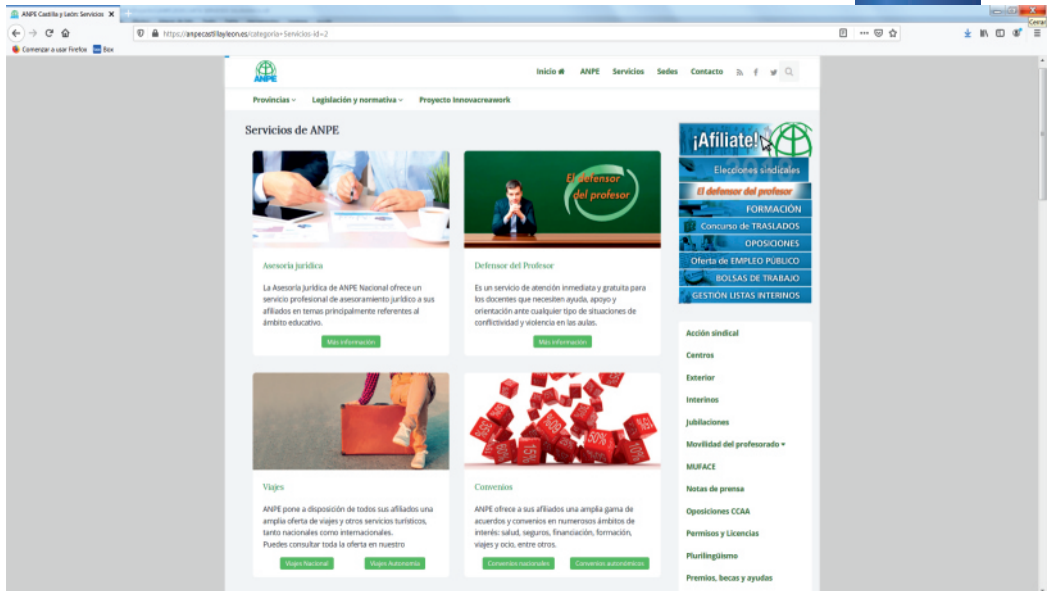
ANPE Castilla y León: Servicios ×

https://anpecastillayleon.es/categoria-Servicios-id=2

Comenzar a usar Firefox Box

Cerrar

ANPE

Inicio ANPE Servicios Sedes Contacto

Provincias Legislación y normativa Proyecto Innovacreawork

Servicios de ANPE

Asesoría jurídica

La Asesoría Jurídica de ANPE Nacional ofrece un servicio profesional de asesoramiento jurídico a sus afiliados en temas principalmente referentes al ámbito educativo.

Más información

El defensor del profesor

Defensor del Profesor

Es un servicio de atención inmediata y gratuita para los docentes que necesiten ayuda, apoyo y orientación ante cualquier tipo de situaciones de conflictividad y violencia en las aulas.

Más información

Viajes

ANPE pone a disposición de todos sus afiliados una amplia oferta de viajes y otros servicios turísticos, tanto nacionales como internacionales.
Puedes consultar toda la oferta en nuestro

Viajes Nacional Viajes Autonomía

Convenios

ANPE ofrece a sus afiliados una amplia gama de acuerdos y convenios en numerosos ámbitos de interés: salud, seguros, financiación, formación, viajes y ocio, entre otros.

Convenios nacionales Convenios autonómicos

¡Afíliate!

Elecciones sindicales
El defensor del profesor
FORMACIÓN
Concurso de TRASLADOS
OPOSICIONES
Oferta de EMPLEO PÚBLICO
BOLSAS DE TRABAJO
GESTIÓN LISTAS INTERINOS

Acción sindical
Centros
Exterior
Interinos
Jubilaciones
Movilidad del profesorado
MUFACE
Notas de prensa
Oposiciones CCAA
Permisos y Licencias
Plurilingüismo
Premios, becas y ayudas